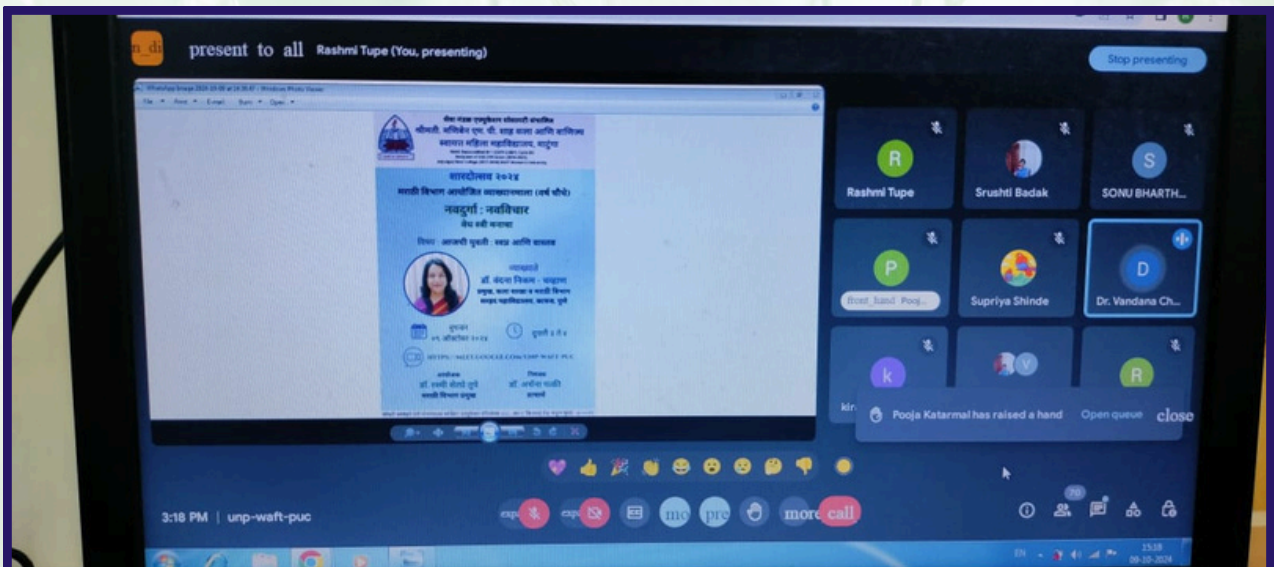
n_di present to all Rashmi Tupe (You, presenting)

Stop presenting

शारदोत्सव २०२४

मराठी विभाग आयोजित व्याख्यानमाला (वर्ष चौथे)

नवदुर्गा : नवविचार

विषय : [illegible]

व्याख्याते

डॉ. वंदना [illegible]

HTTPS://MEET.GOOGLE.COM/UNP-WAFT-PUC

डॉ. रश्मी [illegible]

डॉ. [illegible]

Rashmi Tupe

Srushti Badak

SONU BHARTH...

Supriya Shinde

Dr. Vandana Ch...

Pooja Katarmal has raised a hand

Open queue

close

3:18 PM | unp-waft-puc

more

call

70

15:18

09-10-2024